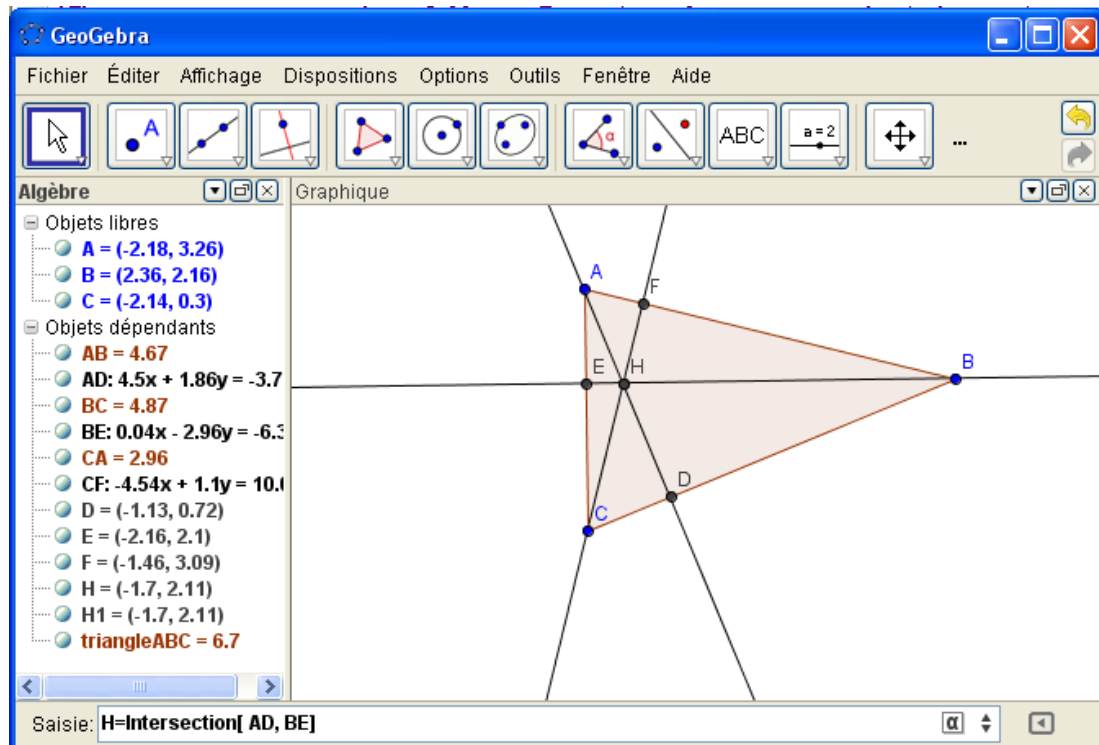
GeoGebra

Fichier Éditer Affichage Dispositions Options Outils Fenêtre Aide

A
$\alpha$
ABC
a = 2
...

Algèbre

Objets libres
A = (-2.18, 3.26)
B = (2.36, 2.16)
C = (-2.14, 0.3)
Objets dépendants
AB = 4.67
AD: 4.5x + 1.86y = -3.7
BC = 4.87
BE: 0.04x - 2.96y = -6.3
CA = 2.96
CF: -4.54x + 1.1y = 10.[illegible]
D = (-1.13, 0.72)
E = (-2.16, 2.1)
F = (-1.46, 3.09)
H = (-1.7, 2.11)
H1 = (-1.7, 2.11)
triangleABC = 6.7

Graphique

A
F
E
H
B
D
C

Saisie: H=Intersection[ AD, BE]
α